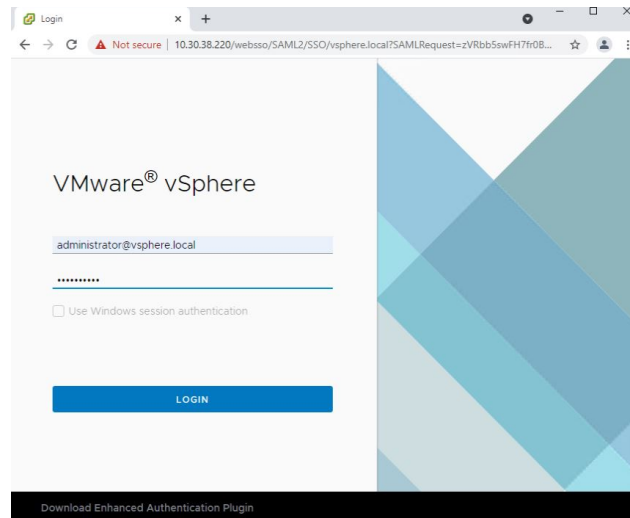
Login × +

Not secure | 10.30.38.220/websso/SAML2/SSO/vsphere.local?SAMLRequest=zVRbb5swFH7fr0B...

VMware® vSphere

administrator@vsphere.local

..........

Use Windows session authentication

LOGIN

Download Enhanced Authentication Plugin